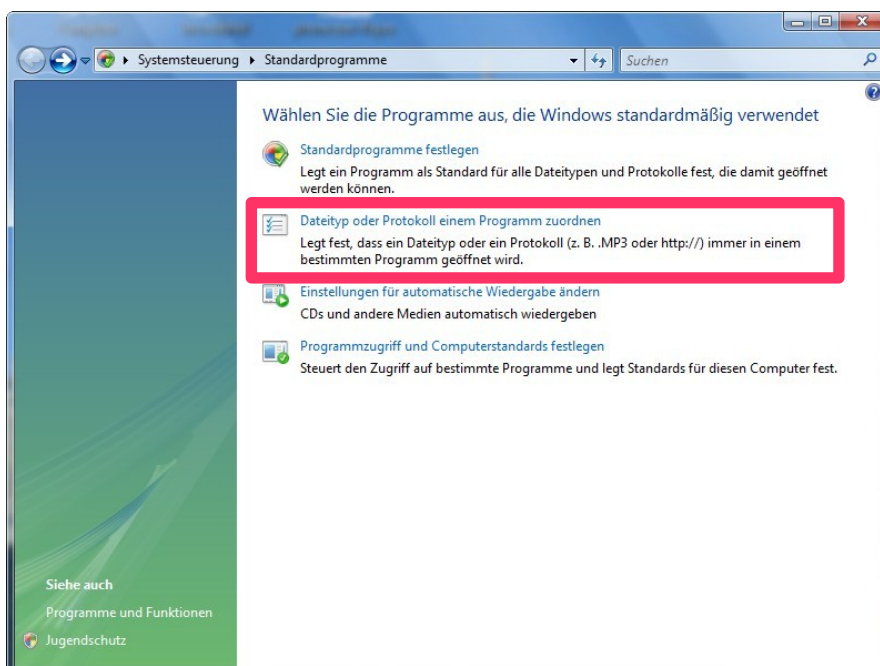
Systemsteuerung ▸ Standardprogramme

Suchen

Wählen Sie die Programme aus, die Windows standardmäßig verwendet

Standardprogramme festlegen
Legt ein Programm als Standard für alle Dateitypen und Protokolle fest, die damit geöffnet werden können.

Dateityp oder Protokoll einem Programm zuordnen
Legt fest, dass ein Dateityp oder ein Protokoll (z. B. .MP3 oder http://) immer in einem bestimmten Programm geöffnet wird.

Einstellungen für automatische Wiedergabe ändern
CDs und andere Medien automatisch wiedergeben

Programmzugriff und Computerstandards festlegen
Steuert den Zugriff auf bestimmte Programme und legt Standards für diesen Computer fest.

Siehe auch
Programme und Funktionen
Jugendschutz